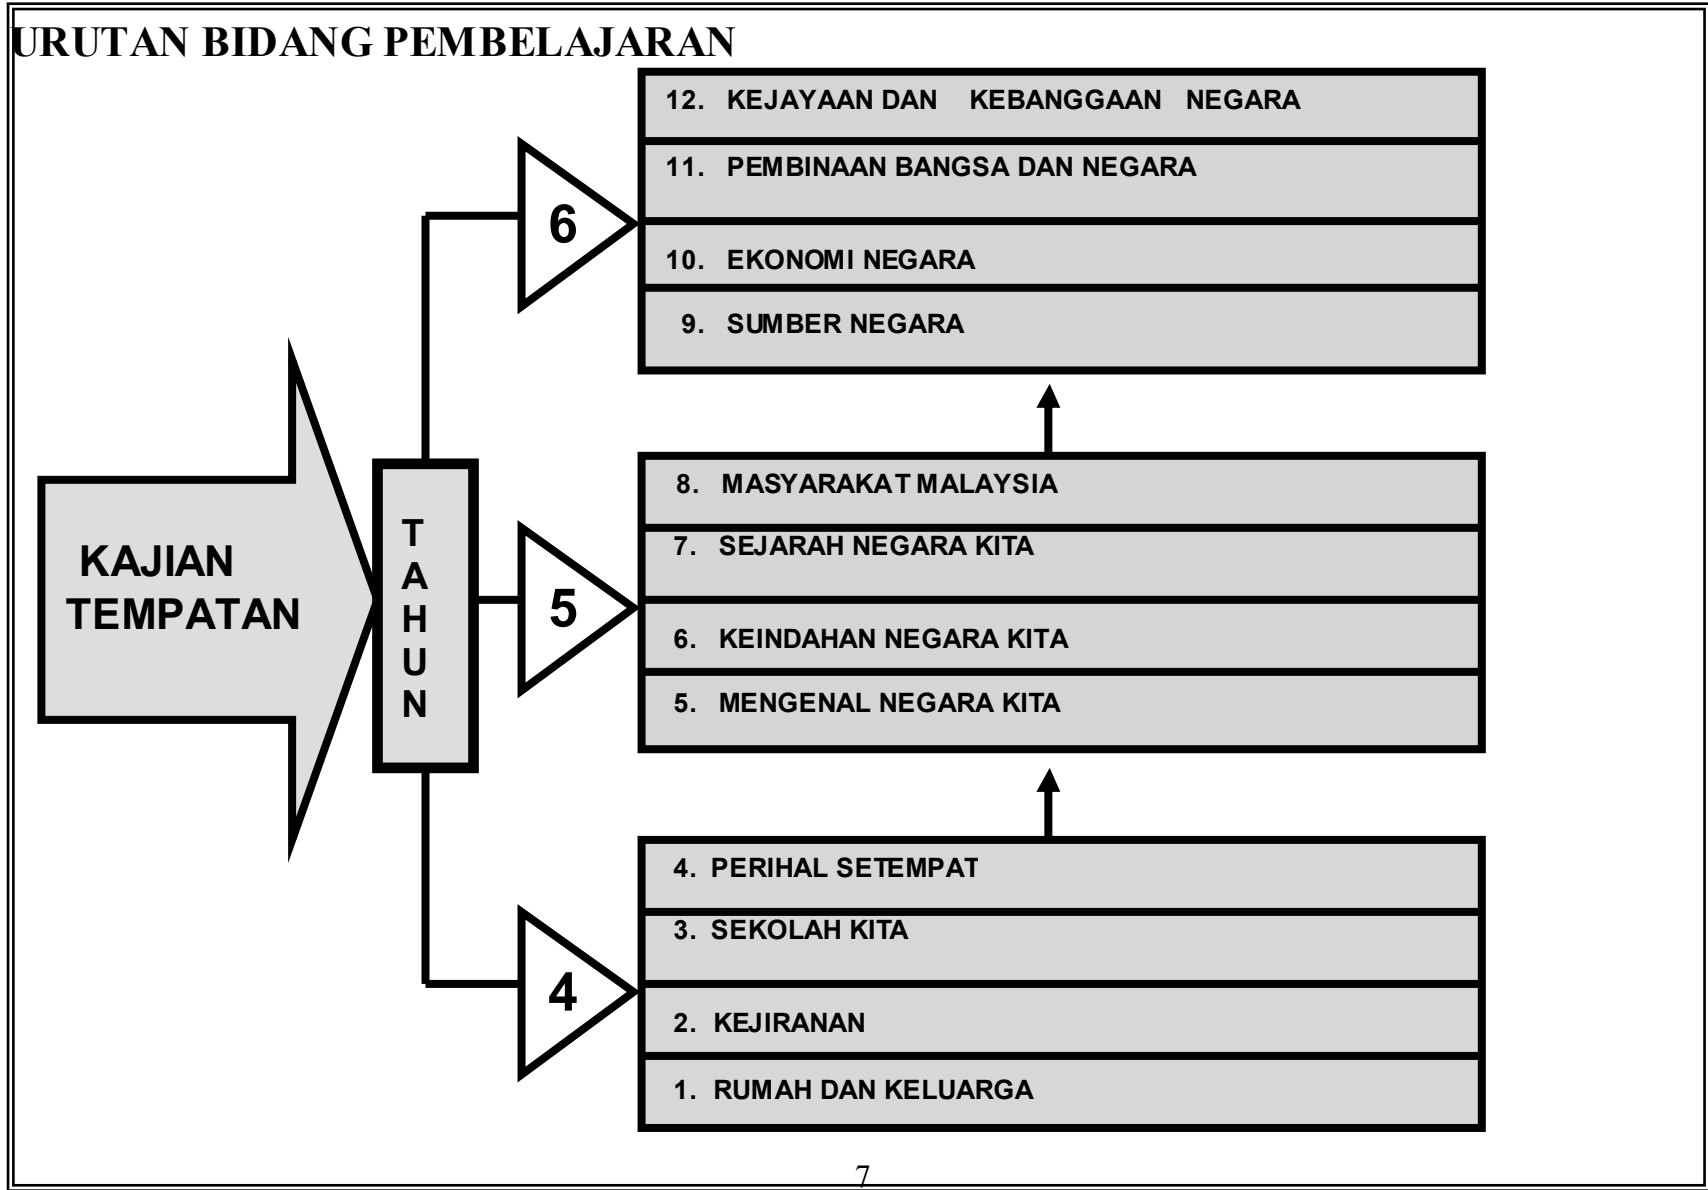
URUTAN BIDANG PEMBELAJARAN

12. KEJAYAAN DAN KEBANGGAAN NEGARA

11. PEMBINAAN BANGSA DAN NEGARA

10. EKONOMI NEGARA

9. SUMBER NEGARA

6

KAJIAN TEMPATAN

T
A
H
U
N

8. MASYARAKAT MALAYSIA

7. SEJARAH NEGARA KITA

6. KEINDAHAN NEGARA KITA

5. MENGENAL NEGARA KITA

5

4. PERIHAL SETEMPAT

3. SEKOLAH KITA

2. KEJIRANAN

1. RUMAH DAN KELUARGA

4

7